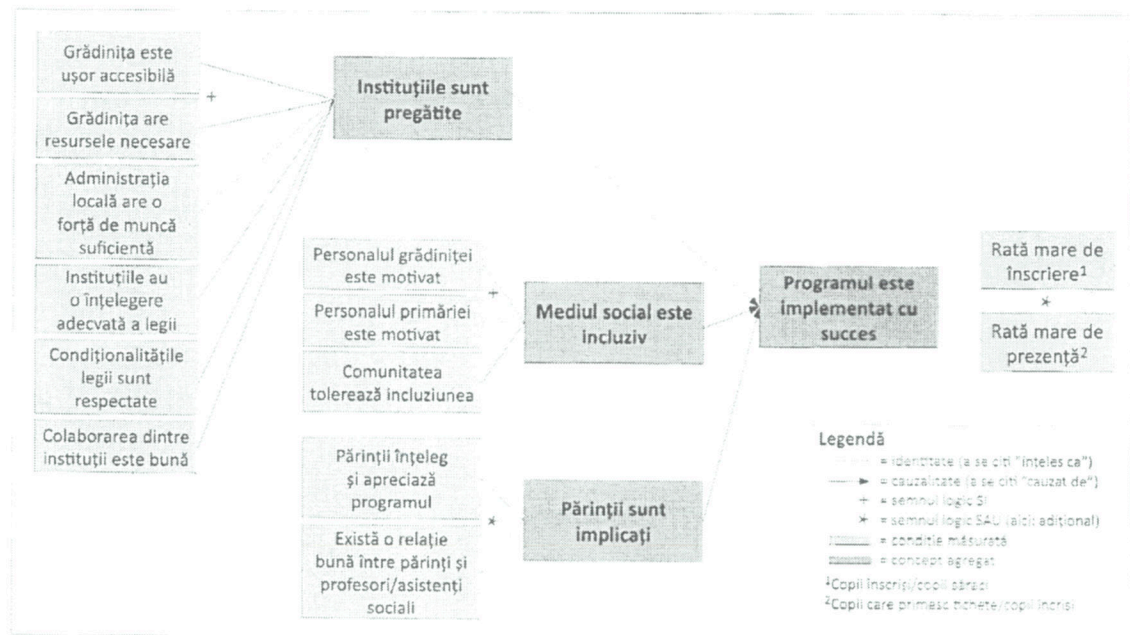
Grădinița este ușor accesibilă

Grădinița are resursele necesare

Administrația locală are o forță de muncă suficientă

Instituțiile au o înțelegere adecvată a legii

Condiționalitățile legii sunt respectate

Colaborarea dintre instituții este bună

+

Instituțiile sunt pregătite

Personalul grădiniței este motivat

Personalul primăriei este motivat

Comunitatea tolerează incluziunea

+

Mediul social este incluziv

Părinții înțeleg și apreciază programul

Există o relație bună între părinți și profesori/asistenți sociali

*

Părinții sunt implicați

Programul este implementat cu succes

Rată mare de înscriere$^1$

*

Rată mare de prezență$^2$

Legendă

= identitate (a se citi "înțeles ca")

= cauzalitate (a se citi "cauzat de")

+ = semnul logic ȘI

* = semnul logic SAU (aici: adițional)

= condiție măsurată

= concept agregat

$^1$Copii înscriși/copii săraci

$^2$Copii care primesc tichete/copii înscriși